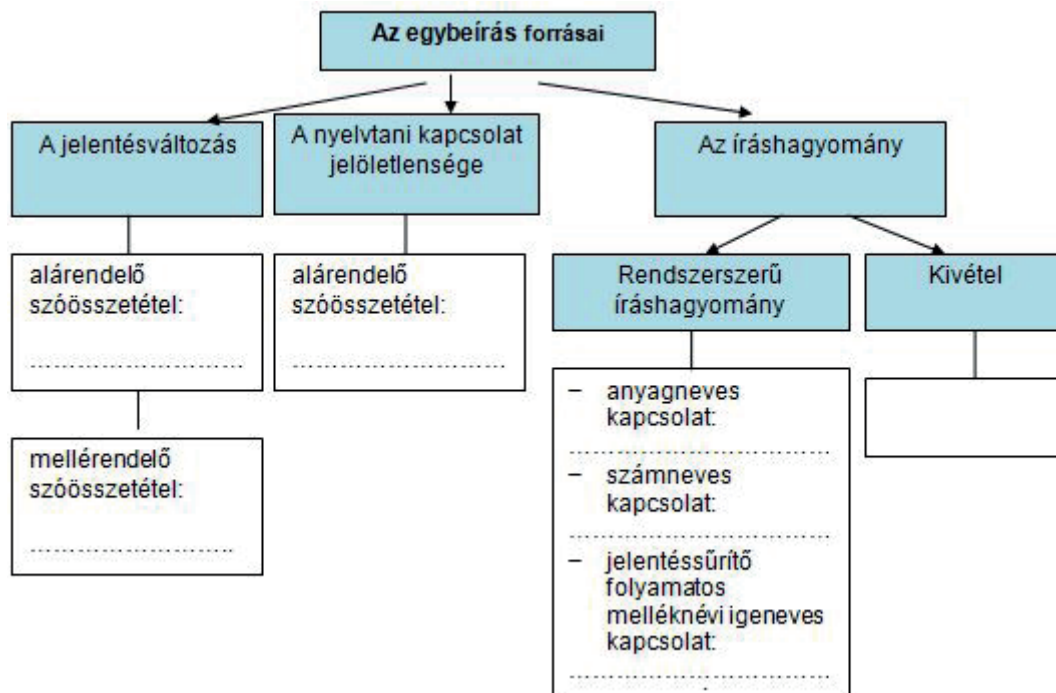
Az egybeírás forrásai

A jelentésváltozás

alárendelő szóösszetétel:

..............................

mellérendelő szóösszetétel:

..............................

A nyelvtani kapcsolat jelöletlensége

alárendelő szóösszetétel:

..............................

Az íráshagyomány

Rendszerszerű íráshagyomány

– anyagneves kapcsolat:

..............................

– számneves kapcsolat:

..............................

– jelentéssűrítő folyamatos melléknévi igeneves kapcsolat:

..............................

Kivétel